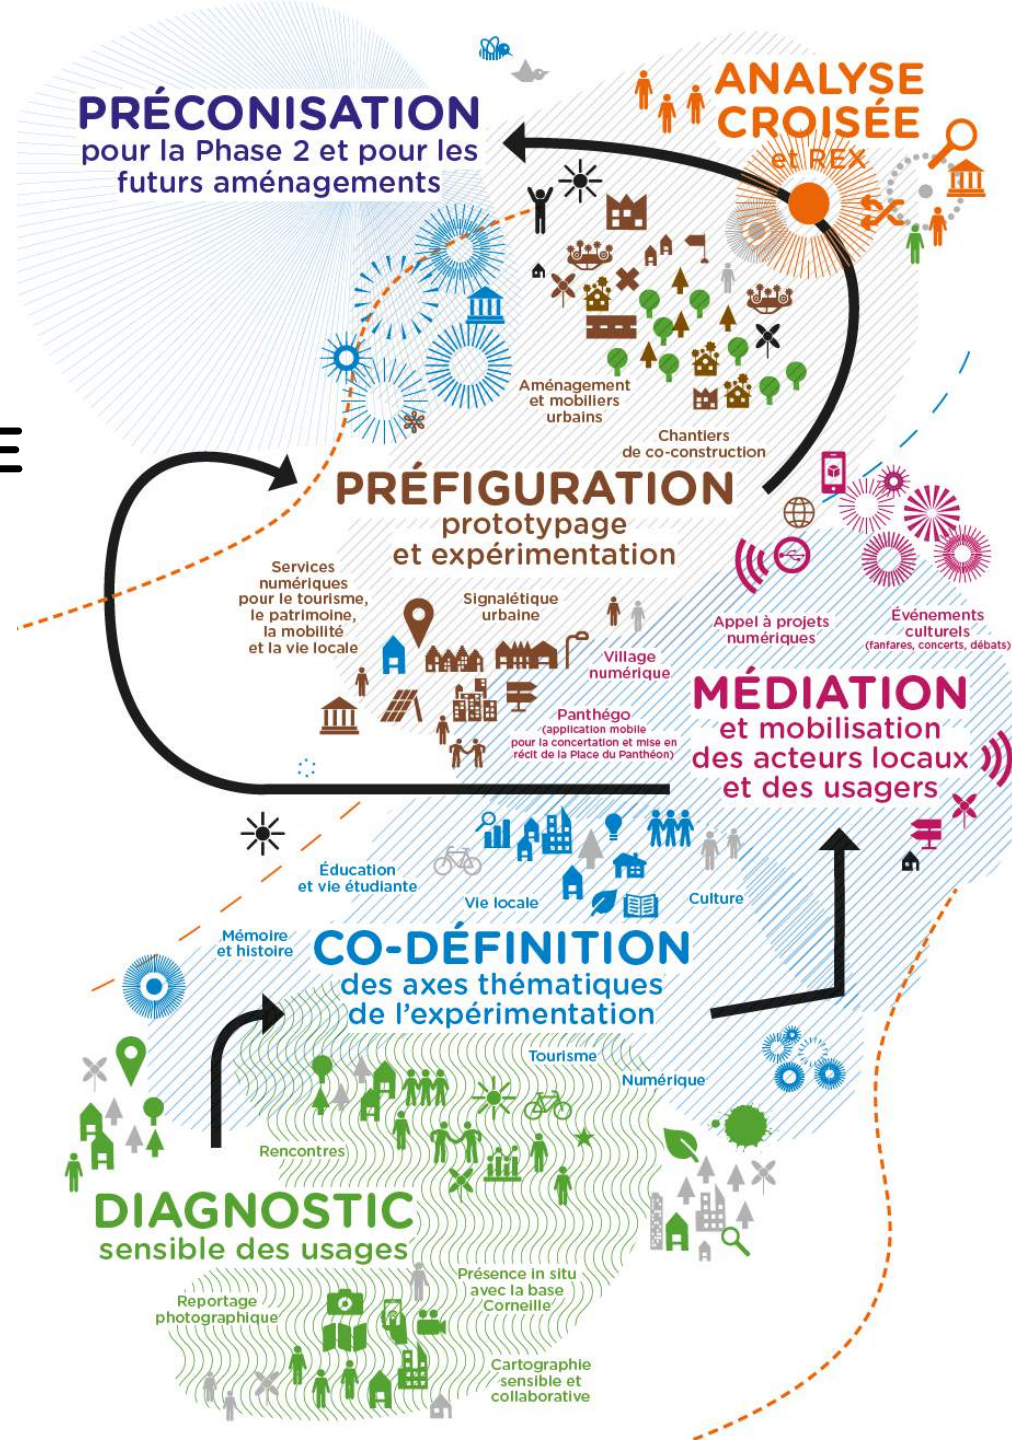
PRÉCONISATION
pour la Phase 2 et pour les futurs aménagements

ANALYSE CROISÉE
et REX

Aménagement et mobiliers urbains

Chantiers de co-construction

PRÉFIGURATION
prototypage et expérimentation

Services numériques pour le tourisme, le patrimoine, la mobilité et la vie locale

Signalétique urbaine

Village numérique

Panthégo
(application mobile pour la concertation et mise en récit de la Place du Panthéon)

Appel à projets numériques

Événements culturels
(fanfares, concerts, débats)

MÉDIATION
et mobilisation des acteurs locaux et des usagers

Éducation et vie étudiante

Vie locale

Culture

Mémoire et histoire

CO-DÉFINITION
des axes thématiques de l'expérimentation

Tourisme

Numérique

Rencontres

DIAGNOSTIC
sensible des usages

Reportage photographique

Présence in situ avec la base Corneille

Cartographie sensible et collaborative